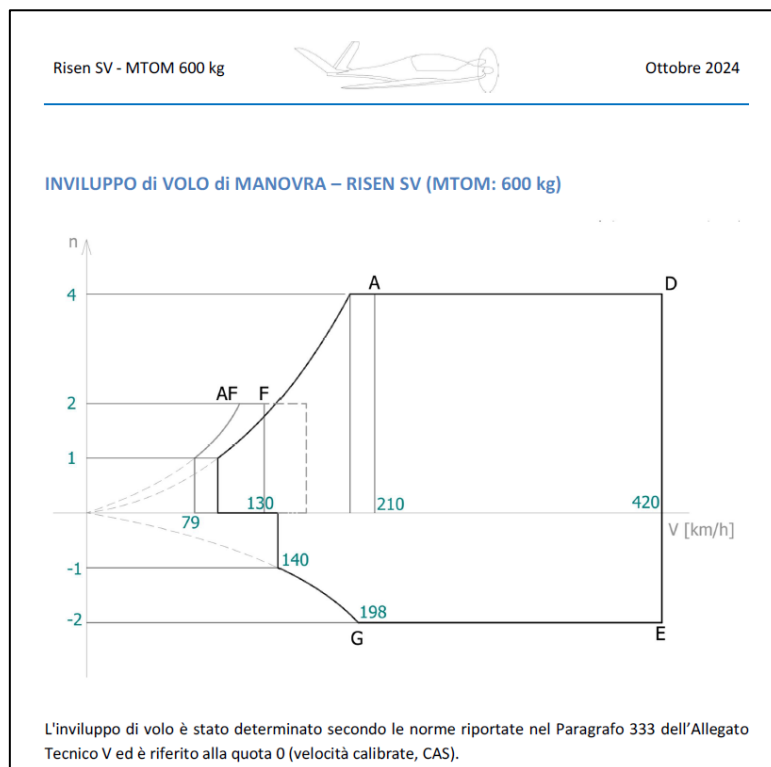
Risen SV - MTOM 600 kg

Ottobre 2024

INVILUPPO di VOLO di MANOVRA – RISEN SV (MTOM: 600 kg)

n

4

2

1

-1

-2

A

D

AF

F

79

130

210

420

V [km/h]

140

198

G

E

L'inviluppo di volo è stato determinato secondo le norme riportate nel Paragrafo 333 dell'Allegato Tecnico V ed è riferito alla quota 0 (velocità calibrate, CAS).